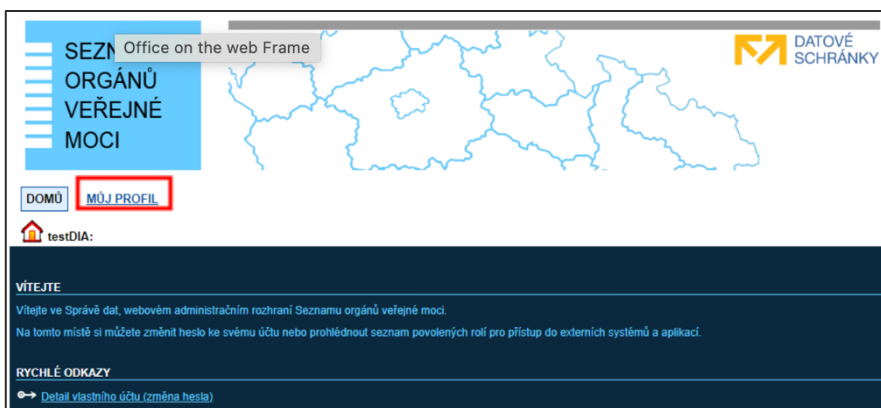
SEZN Office on the web Frame
ORGÁNŮ
VEŘEJNÉ
MOCI

DATOVÉ SCHRÁNKY

DOMŮ MŮJ PROFIL

testDIA:

VÍTEJTE

Vítejte ve Správě dat, webovém administračním rozhraní Seznamu orgánů veřejné moci.

Na tomto místě si můžete změnit heslo ke svému účtu nebo prohlédnout seznam povolených rolí pro přístup do externích systémů a aplikací.

RYCHLÉ ODKAZY

Detail vlastního účtu (změna hesla)